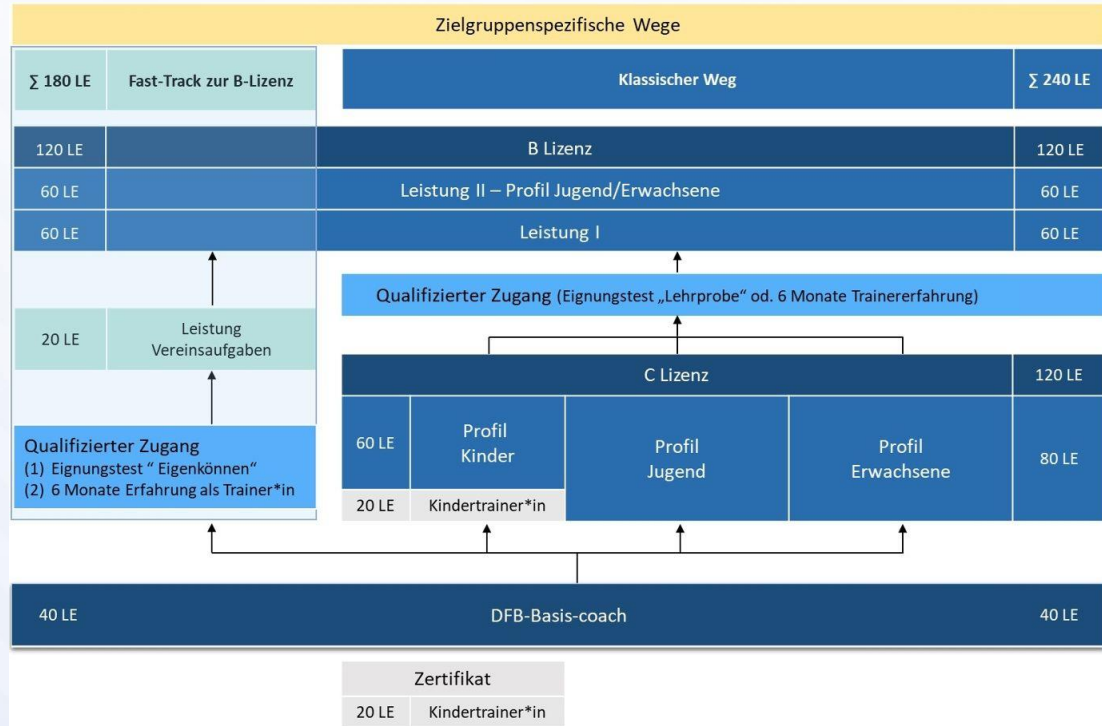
Zielgruppenspezifische Wege

∑ 180 LE | Fast-Track zur B-Lizenz

Klassischer Weg | ∑ 240 LE

120 LE | B Lizenz | 120 LE

60 LE | Leistung II – Profil Jugend/Erwachsene | 60 LE

60 LE | Leistung I | 60 LE

Qualifizierter Zugang (Eignungstest „Lehrprobe“ od. 6 Monate Trainererfahrung)

20 LE | Leistung Vereinsaufgaben

C Lizenz | 120 LE

Qualifizierter Zugang
(1) Eignungstest “ Eigenkönnen“
(2) 6 Monate Erfahrung als Trainer*in

60 LE | Profil Kinder | Profil Jugend | Profil Erwachsene | 80 LE

20 LE | Kindertrainer*in

40 LE | DFB-Basis-coach | 40 LE

Zertifikat
20 LE | Kindertrainer*in